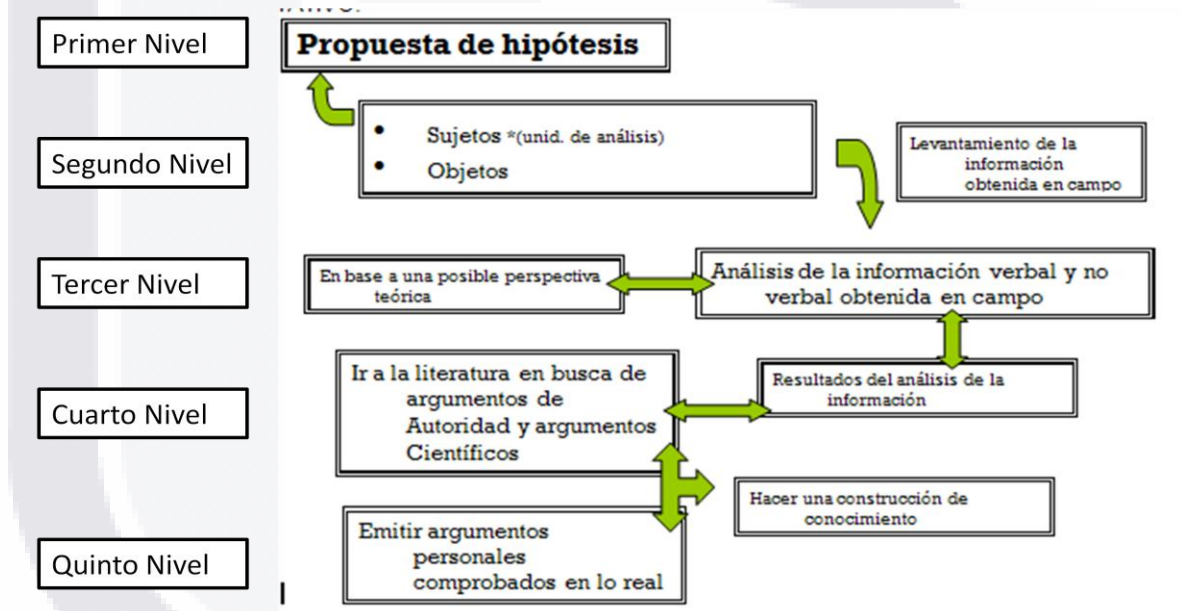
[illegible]

Primer Nivel

Propuesta de hipótesis

Segundo Nivel

• Sujetos *(unid. de análisis)
• Objetos

Levantamiento de la información obtenida en campo

Tercer Nivel

En base a una posible perspectiva teórica

Análisis de la información verbal y no verbal obtenida en campo

Cuarto Nivel

Ir a la literatura en busca de argumentos de Autoridad y argumentos Científicos

Resultados del análisis de la información

Hacer una construcción de conocimiento

Quinto Nivel

Emitir argumentos personales comprobados en lo real